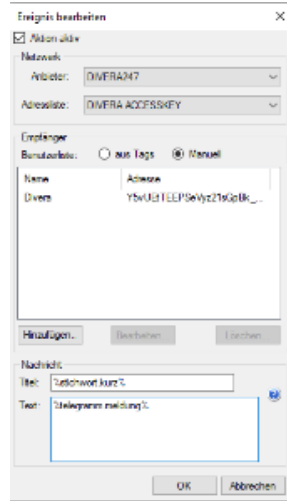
Ereignis bearbeiten

Aktion aktiv

Netzwerk

Anbieter: DIVERA247

Adressliste: DIVERA ACCESSKEY

Empfänger

Benutzerliste: aus Tags Manuell

| Name | Adresse |
|---|---|
| Divera | Y5vUEfTEEPSeVyz21sGplk_... |

Hinzufügen... Bearbeiten... Löschen

Nachricht

Titel: %stichwort kurz%

Text: %telegramm meldung%

OK Abbrechen